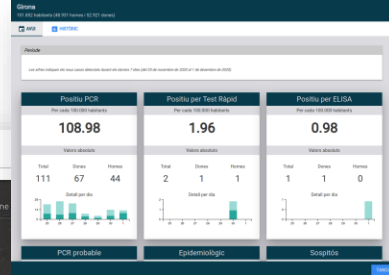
Girona
101.852 habitants (48.931 homes / 52.921 dones)

AVUI HISTÒRIC

Període

Les xifres indiquen els nous casos detectats durant els darrers 7 dies (del 25 de novembre de 2020 al 1 de desembre de 2020).

Positiu PCR
Per cada 100.000 habitants
108.98
Valors absoluts
Total 111
Dones 67
Homes 44
Detall per dia

Positiu per Test Ràpid
Per cada 100.000 habitants
1.96
Valors absoluts
Total 2
Dones 1
Homes 1
Detall per dia

Positiu per ELISA
Per cada 100.000 habitants
0.98
Valors absoluts
Total 1
Dones 1
Homes 0
Detall per dia

PCR probable

Epidemiològic

Sospitós